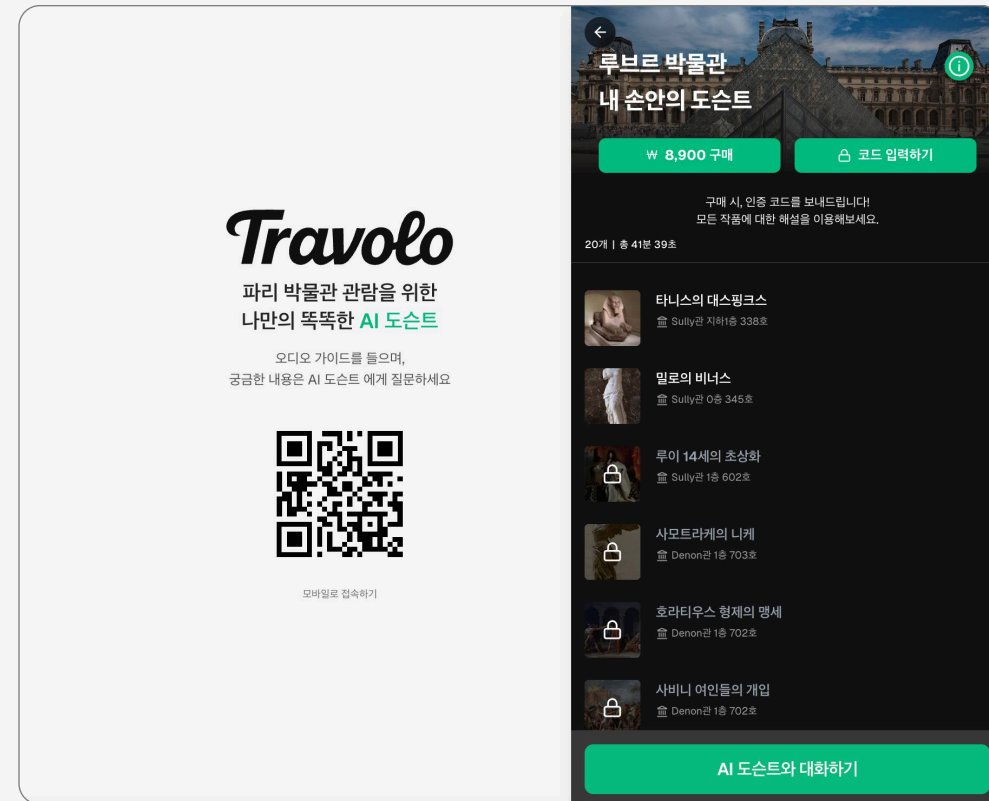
Travolo

파리 박물관 관람을 위한
나만의 똑똑한 AI 도슨트

오디오 가이드를 들으며,
궁금한 내용은 AI 도슨트 에게 질문하세요

모바일로 접속하기

루브르 박물관
내 손안의 도슨트

₩ 8,900 구매

코드 입력하기

구매 시, 인증 코드를 보내드립니다!
모든 작품에 대한 해설을 이용해보세요.

20개 | 총 41분 39초

타니스의 대스핑크스
Sully관 지하1층 338호

밀로의 비너스
Sully관 0층 345호

루이 14세의 초상화
Sully관 1층 602호

사모트라케의 니케
Denon관 1층 703호

호라티우스 형제의 맹세
Denon관 1층 702호

사비니 여인들의 개입
Denon관 1층 702호

AI 도슨트와 대화하기